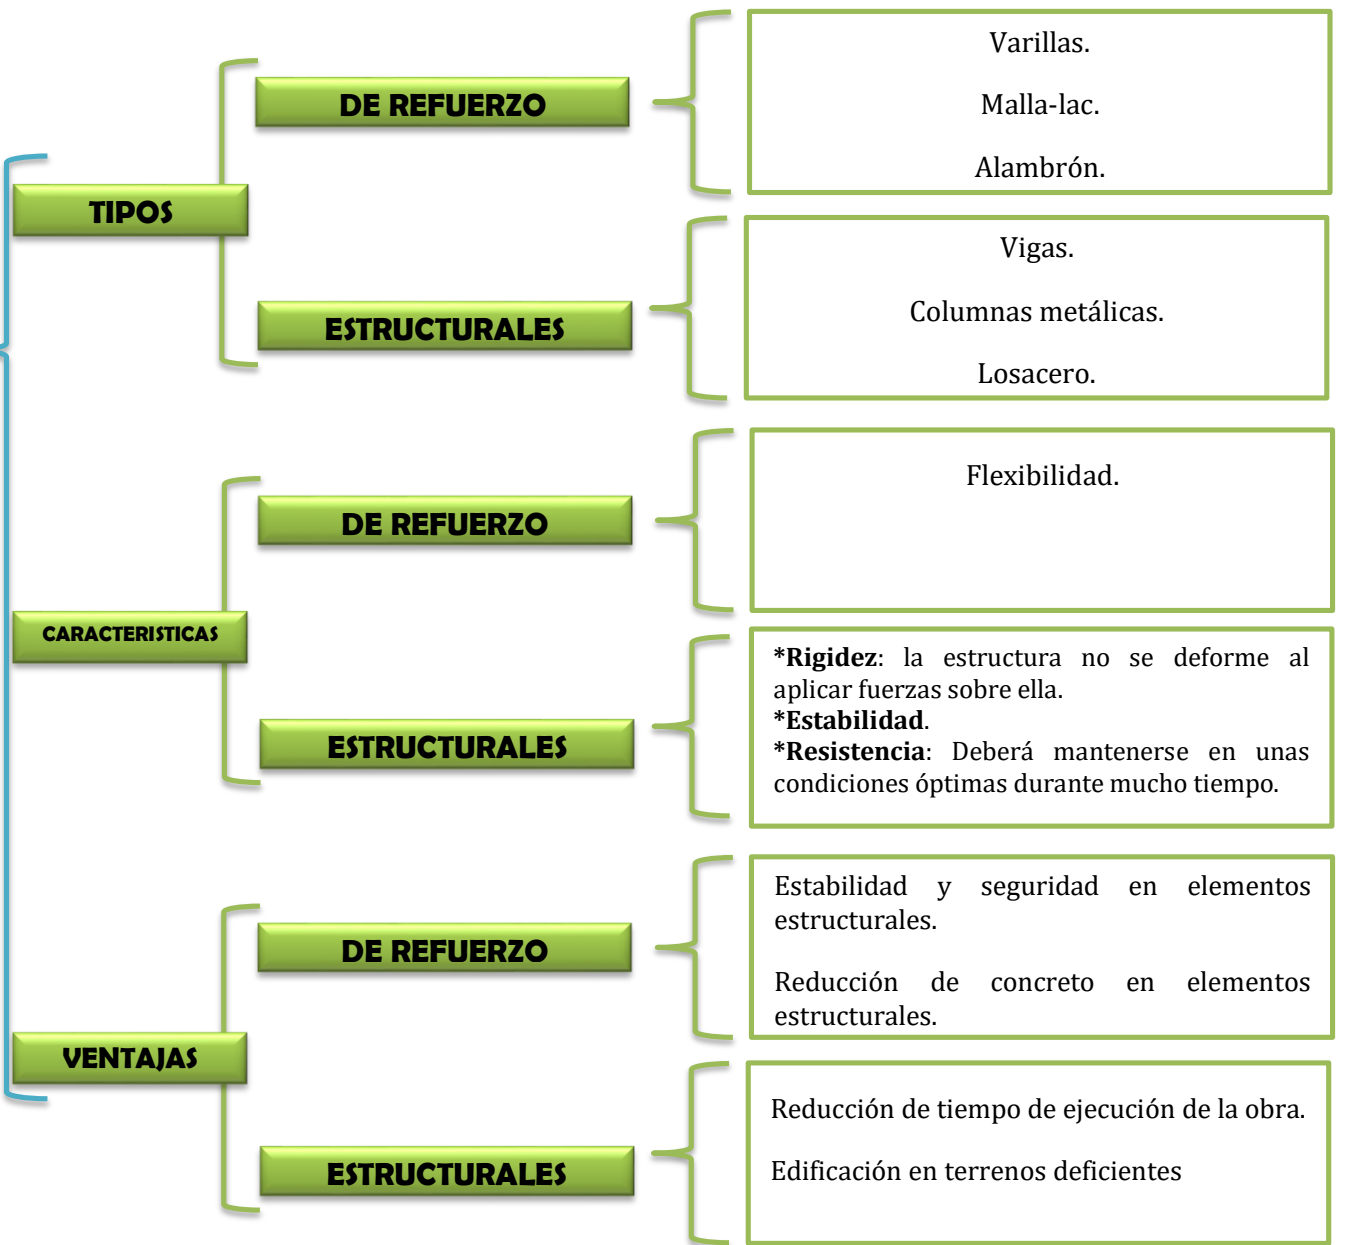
TIPOS

DE REFUERZO

Varillas.

Malla-lac.

Alambrón.

ESTRUCTURALES

Vigas.

Columnas metálicas.

Losacero.

CARACTERISTICAS

DE REFUERZO

Flexibilidad.

ESTRUCTURALES

***Rigidez**: la estructura no se deforme al aplicar fuerzas sobre ella.
***Estabilidad**.
***Resistencia**: Deberá mantenerse en unas condiciones óptimas durante mucho tiempo.

VENTAJAS

DE REFUERZO

Estabilidad y seguridad en elementos estructurales.

Reducción de concreto en elementos estructurales.

ESTRUCTURALES

Reducción de tiempo de ejecución de la obra.

Edificación en terrenos deficientes